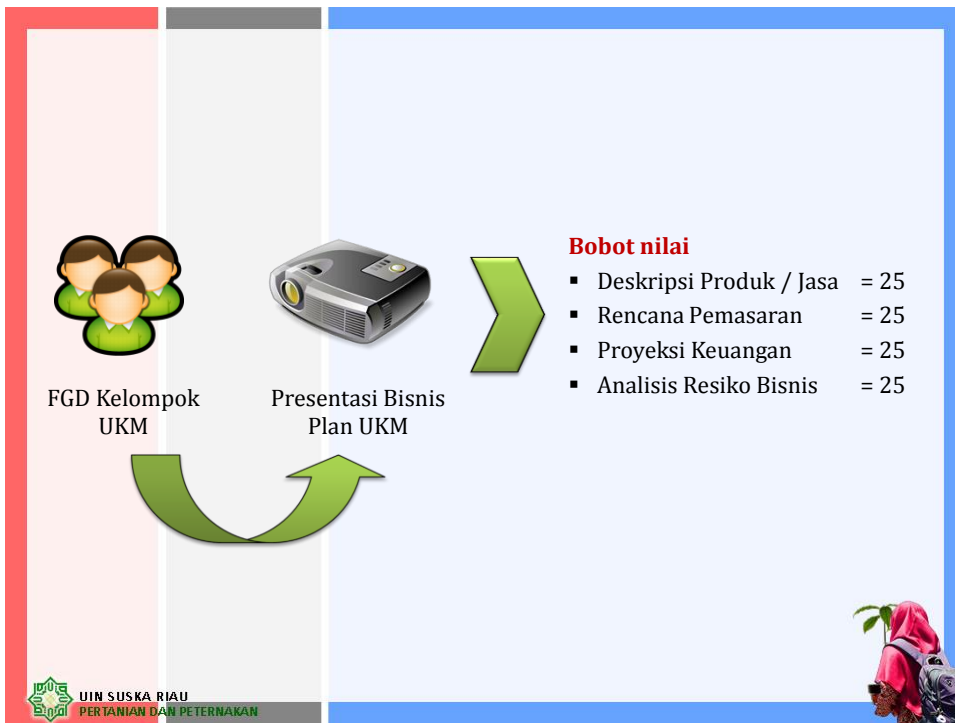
FGD Kelompok UKM

Presentasi Bisnis Plan UKM

Bobot nilai
- Deskripsi Produk / Jasa = 25
- Rencana Pemasaran = 25
- Proyeksi Keuangan = 25
- Analisis Resiko Bisnis = 25

UIN SUSKA RIAU
PERTANIAN DAN PETERNAKAN